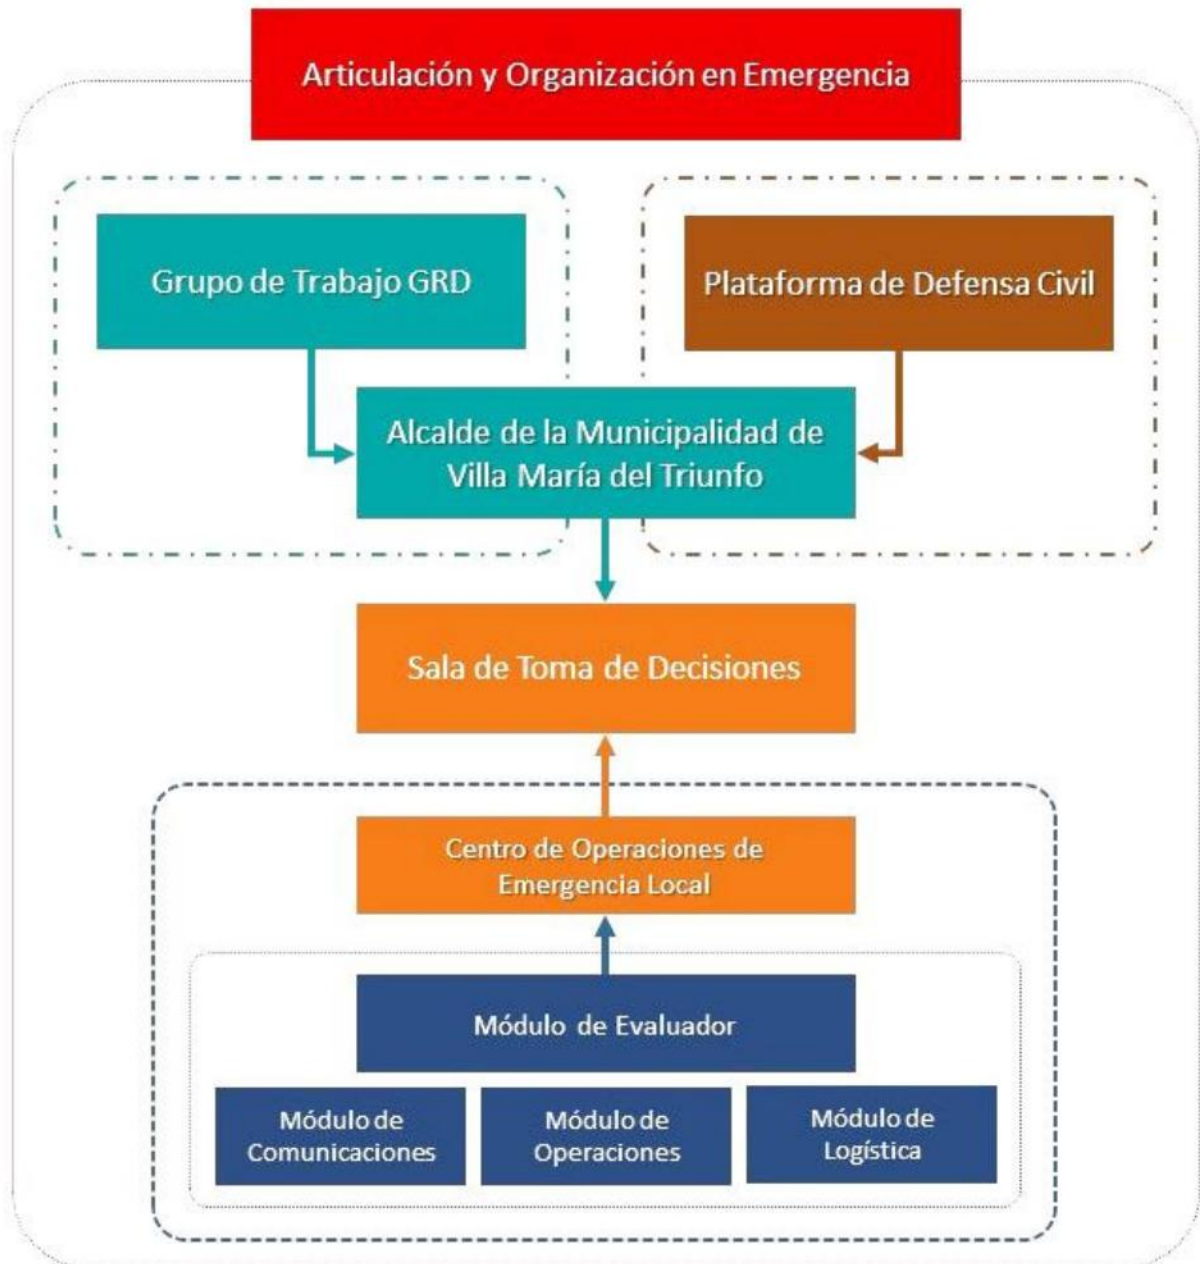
Articulación y Organización en Emergencia

Grupo de Trabajo GRD

Plataforma de Defensa Civil

Alcalde de la Municipalidad de Villa María del Triunfo

Sala de Toma de Decisiones

Centro de Operaciones de Emergencia Local

Módulo de Evaluador

Módulo de Comunicaciones

Módulo de Operaciones

Módulo de Logística